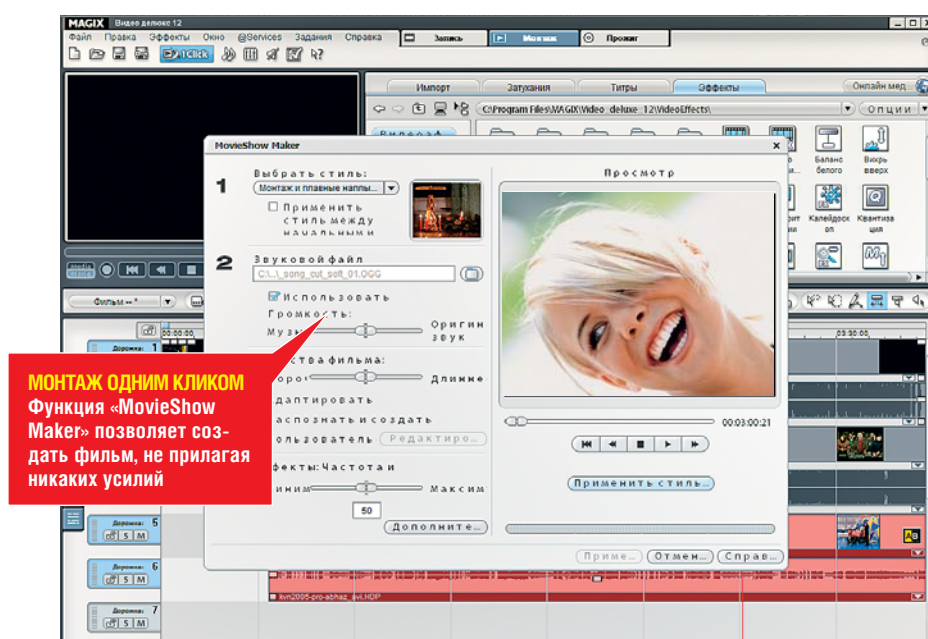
MAGIX Видео делюкс 12

Файл Правка Эффекты Окно @Services Задания Справка

Запись Монтаж Прожиг

1Click

Импорт Затухания Титры Эффекты Онлайн мед

C:\Program Files\MAGIX\Video_deluxe_12\VideoEffects\

Опции

Баланс белого

Вихрь вверх

Калейдоскоп

Квантизация

MovieShow Maker

1 Выбрать стиль:

Монтаж и плавные напл...

Применить стиль между начальным и

2 Звуковой файл

C:\...\_song_cut_soft_01.OGG

Использовать

Громкость

Музы

Оригин звук

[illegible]ства фильма:

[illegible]оро

Длиннее

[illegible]даптировать

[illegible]аспознать и создать

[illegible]ользователь Редактиро...

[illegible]ффекты: Частота и

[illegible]иним

Максим

50

Дополните...

Просмотр

00:03:00:21

Применить стиль...

Приме... Отмен... Справ...

Фильм

00:00:00

Дорожка 1

Дорожка 5

Дорожка 6

Дорожка 7

S M

kvn2005-pro-abhaz_avi.HDP

МОНТАЖ ОДНИМ КЛИКОМ
Функция «MovieShow Maker» позволяет создать фильм, не прилагая никаких усилий